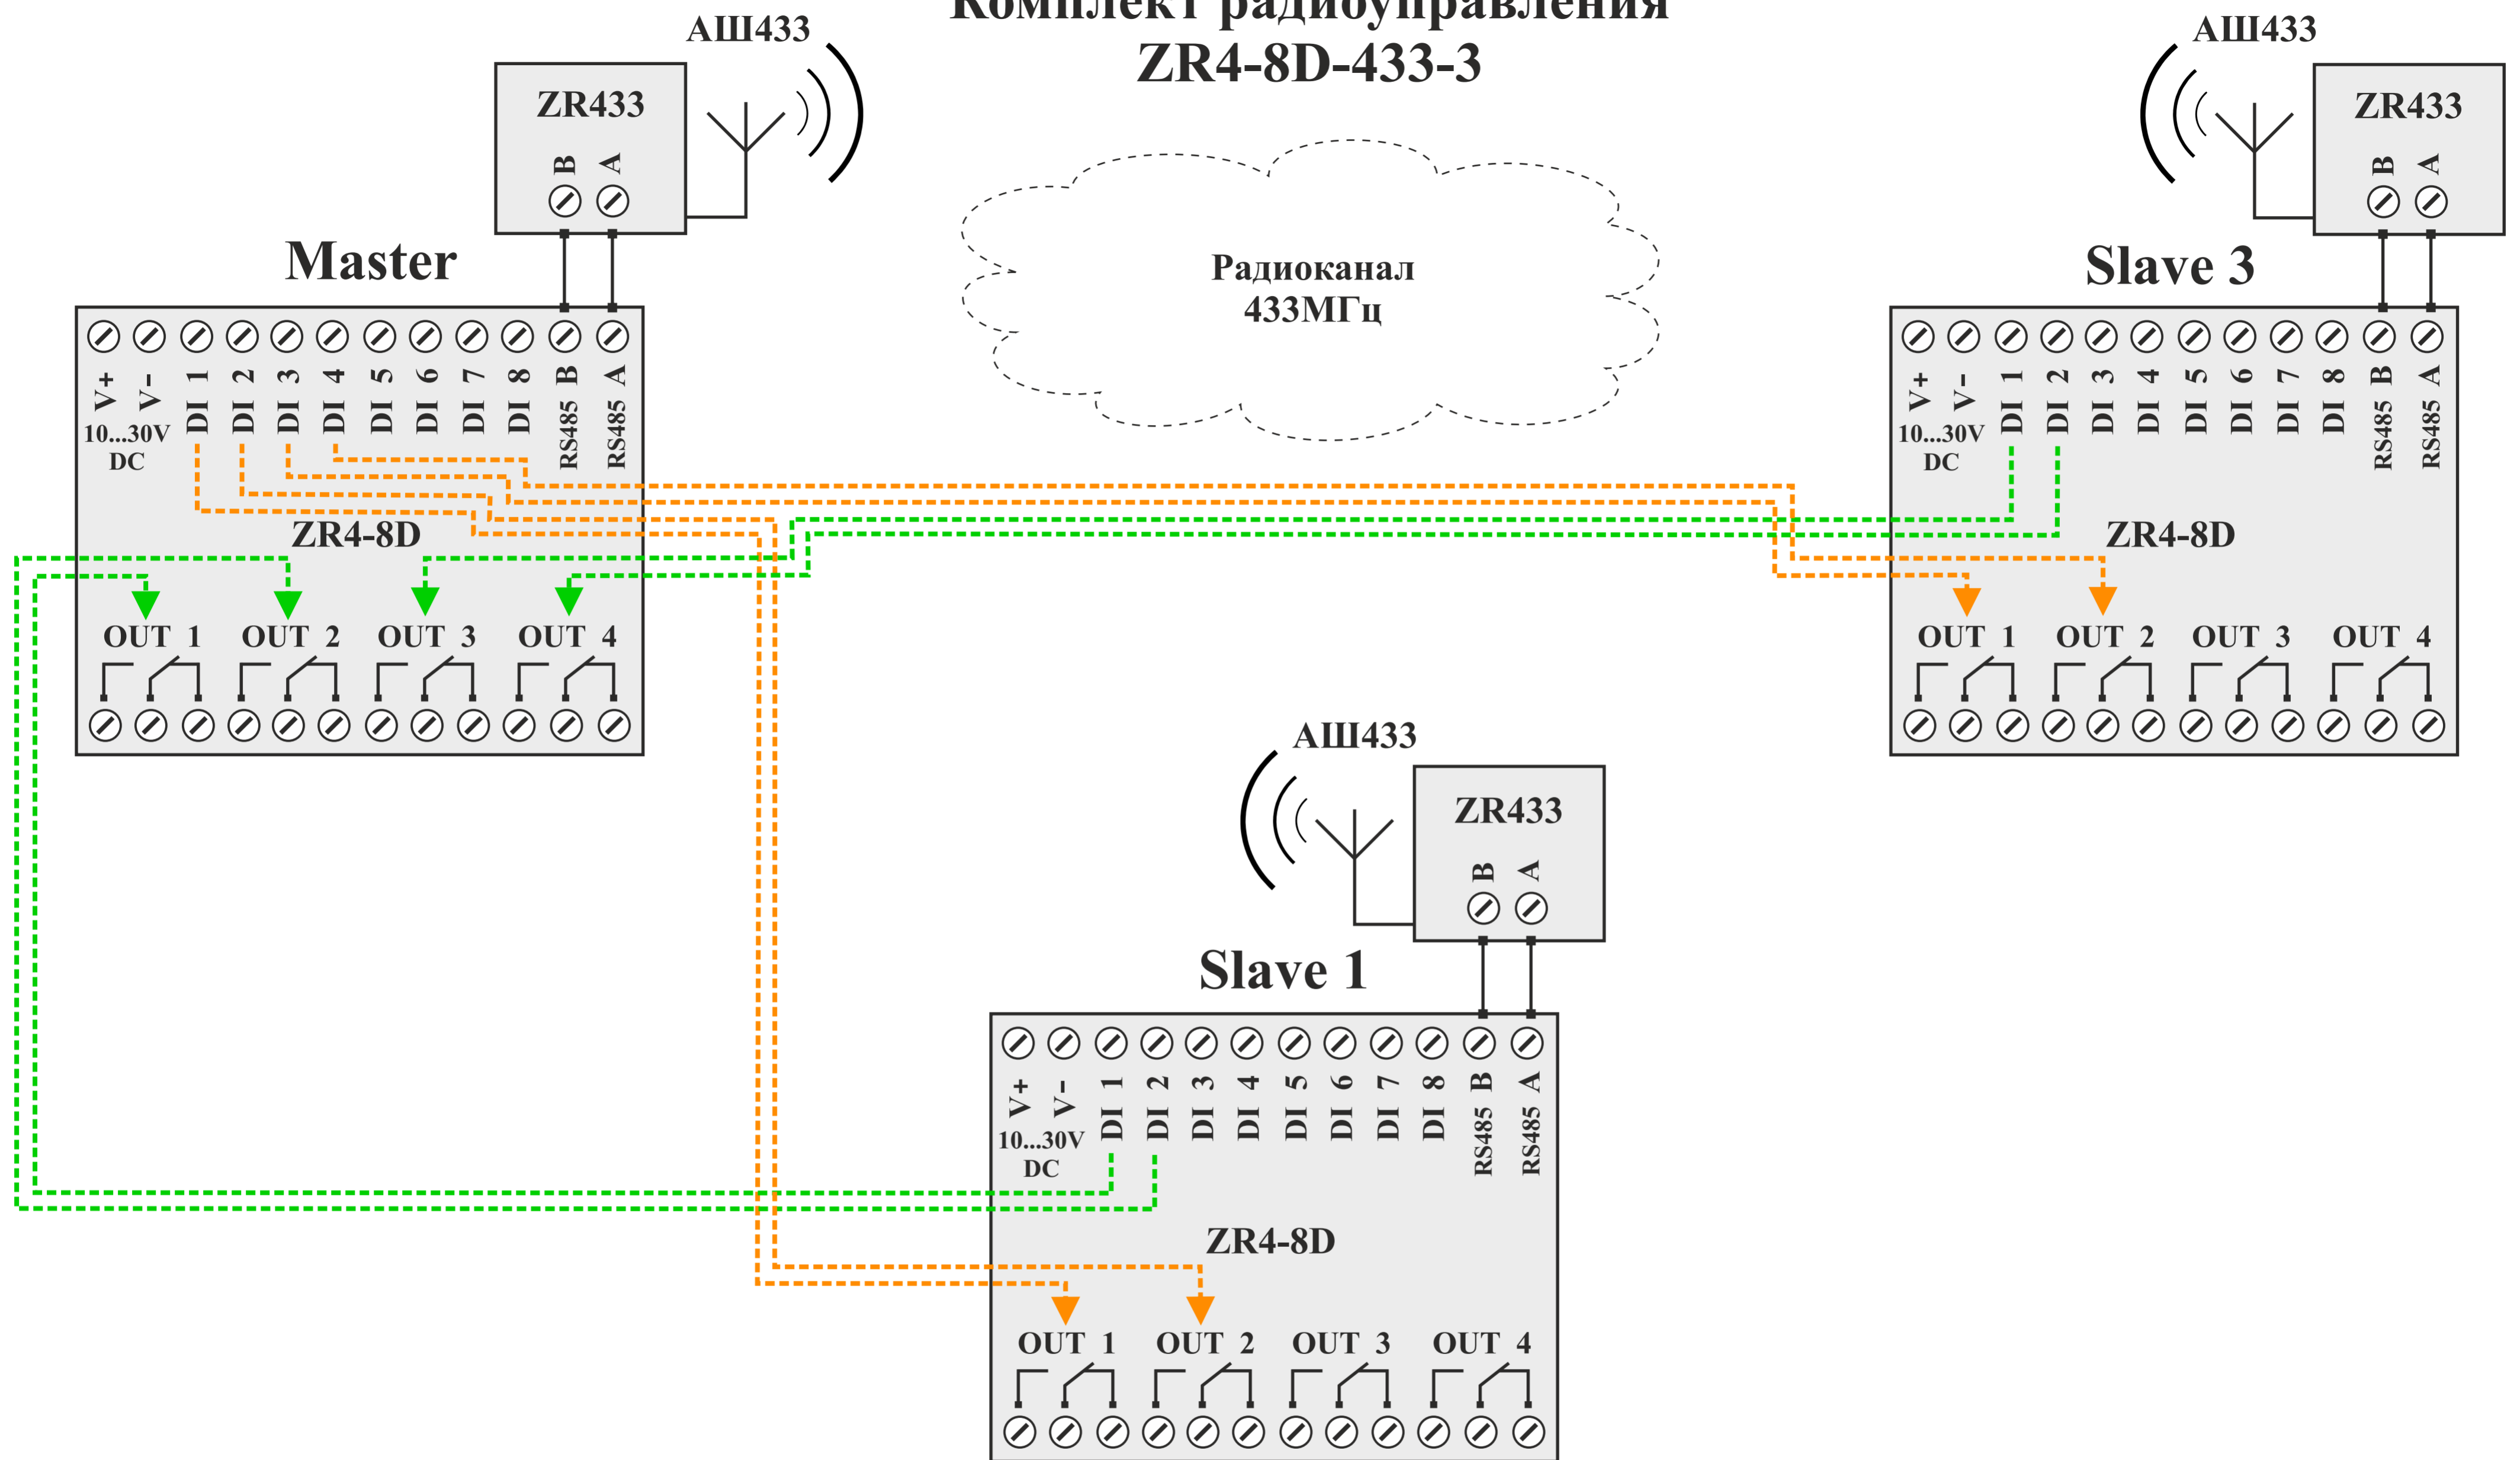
Комплект радиоуправления
ZR4-8D-433-3

АШ433
ZR433
B A

Master
V+ V- DI 1 DI 2 DI 3 DI 4 DI 5 DI 6 DI 7 DI 8 RS485 B RS485 A
10...30V DC
ZR4-8D
OUT 1 OUT 2 OUT 3 OUT 4

Радиоканал
433МГц

АШ433
ZR433
B A

Slave 3
V+ V- DI 1 DI 2 DI 3 DI 4 DI 5 DI 6 DI 7 DI 8 RS485 B RS485 A
10...30V DC
ZR4-8D
OUT 1 OUT 2 OUT 3 OUT 4

АШ433
ZR433
B A

Slave 1
V+ V- DI 1 DI 2 DI 3 DI 4 DI 5 DI 6 DI 7 DI 8 RS485 B RS485 A
10...30V DC
ZR4-8D
OUT 1 OUT 2 OUT 3 OUT 4